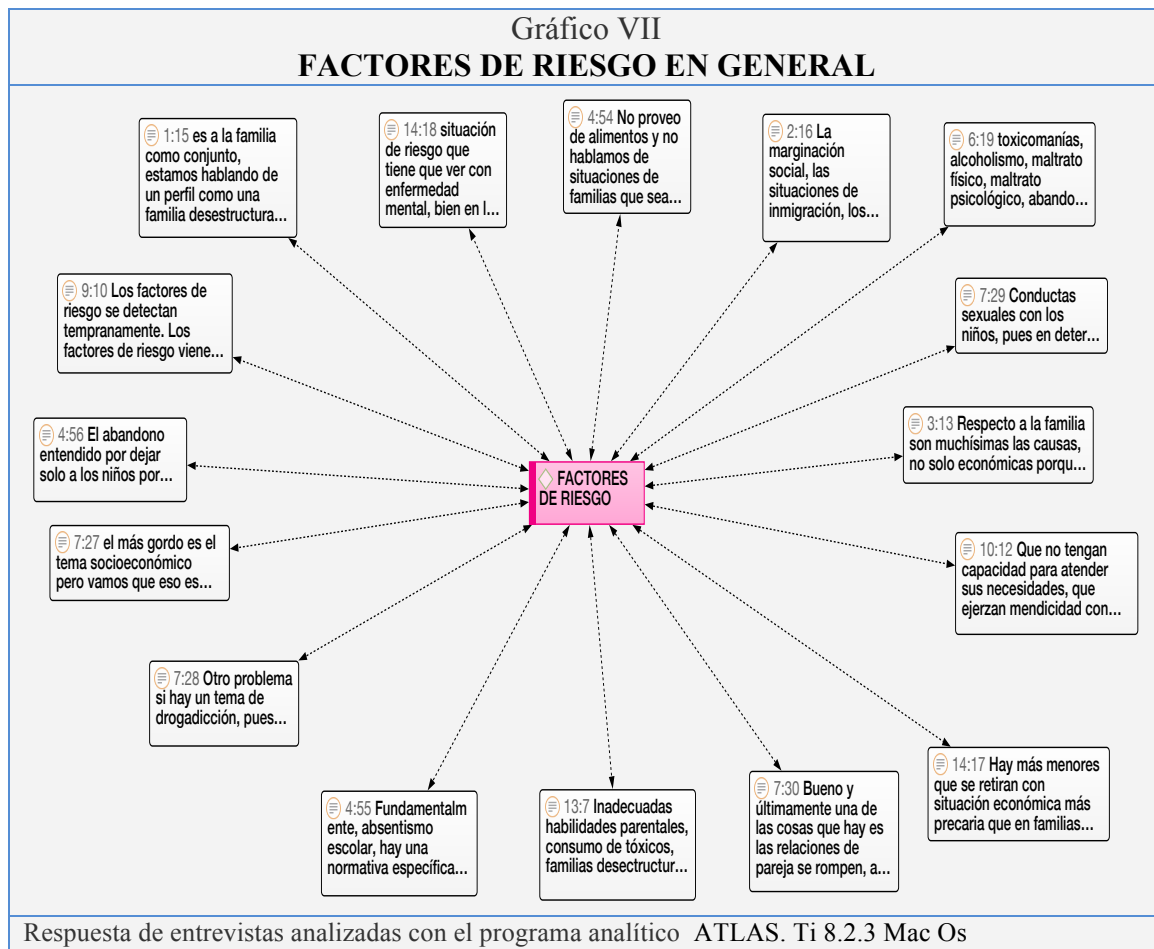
Gráfico VII
FACTORES DE RIESGO EN GENERAL

1:15 es a la familia como conjunto, estamos hablando de un perfil como una familia desestructura...

14:18 situación de riesgo que tiene que ver con enfermedad mental, bien en l...

4:54 No proveo de alimentos y no hablamos de situaciones de familias que sea...

2:16 La marginación social, las situaciones de inmigración, los...

6:19 toxicomanías, alcoholismo, maltrato físico, maltrato psicológico, abando...

9:10 Los factores de riesgo se detectan tempranamente. Los factores de riesgo viene...

7:29 Conductas sexuales con los niños, pues en deter...

4:56 El abandono entendido por dejar solo a los niños por...

FACTORES DE RIESGO

3:13 Respecto a la familia son muchísimas las causas, no solo económicas porqu...

7:27 el más gordo es el tema socioeconómico pero vamos que eso es...

10:12 Que no tengan capacidad para atender sus necesidades, que ejerzan mendicidad con...

7:28 Otro problema si hay un tema de drogadicción, pues...

14:17 Hay más menores que se retiran con situación económica más precaria que en familias...

4:55 Fundamentalm ente, absentismo escolar, hay una normativa específica...

13:7 Inadecuadas habilidades parentales, consumo de tóxicos, familias desestructur...

7:30 Bueno y últimamente una de las cosas que hay es las relaciones de pareja se rompen, a...

Respuesta de entrevistas analizadas con el programa analítico ATLAS. Ti 8.2.3 Mac Os